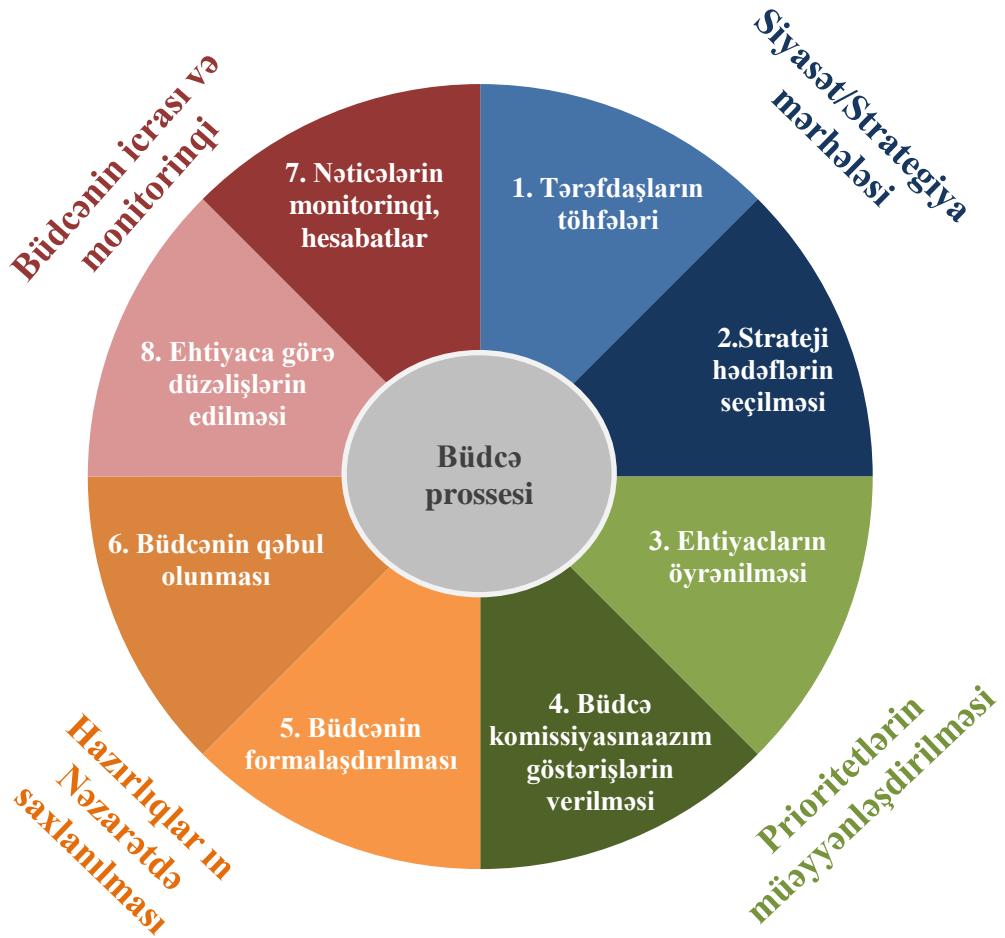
Büdcənin icrası və monitorinqi

Siyasət/Strategiya mərhələsi

7. Nəticələrin monitorinqi, hesabatlar

1. Tərəfdaşların töhfələri

2.Strateji hədəflərin seçilməsi

8. Ehtiyaca görə düzəlişlərin edilməsi

Büdcə prossesi

3. Ehtiyacların öyrənilməsi

6. Büdcənin qəbul olunması

5. Büdcənin formalaşdırılması

4. Büdcə komissiyasınaazım göstərişlərin verilməsi

Hazırlıqlar ın Nəzarətdə saxlanılması

Prioritetlərin müəyyənləşdirilməsi